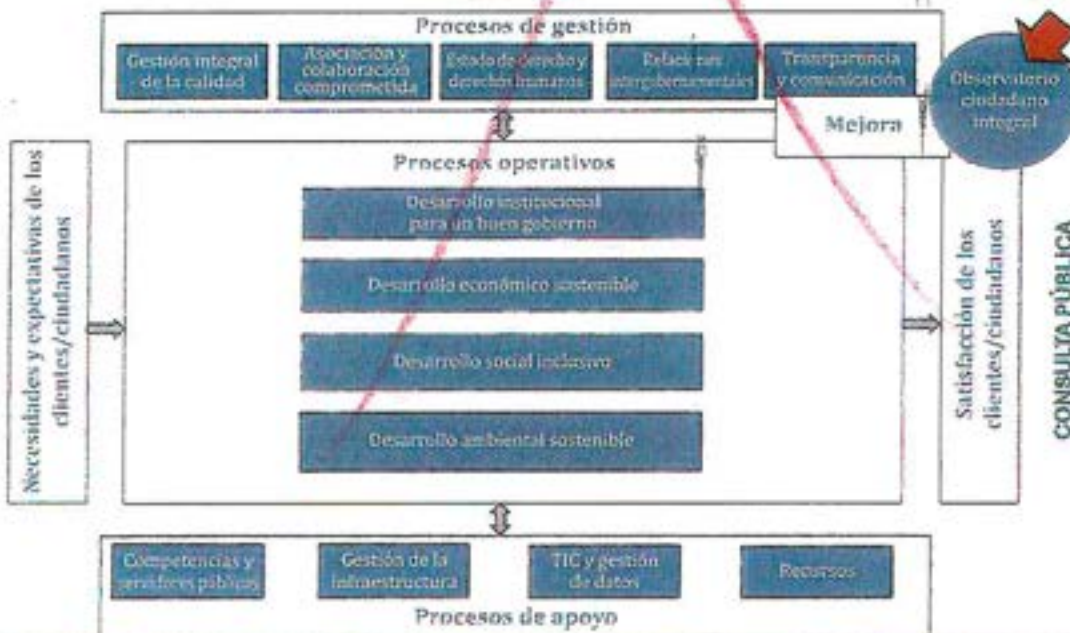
Procesos de gestión

Gestión integral de la calidad

Asociación y colaboración comprometida

Estado de derecho y derechos humanos

Relaciones intergubernamentales

Transparencia y comunicación

Observatorio ciudadano integral

Mejora

Necesidades y expectativas de los clientes/ciudadanos

Procesos operativos

Desarrollo institucional para un buen gobierno

Desarrollo económico sostenible

Desarrollo social incluyente

Desarrollo ambiental sostenible

Satisfacción de los clientes/ciudadanos

CONSULTA PÚBLICA

Competencias y servidores públicos

Gestión de la infraestructura

TIC y gestión de datos

Recursos

Procesos de apoyo